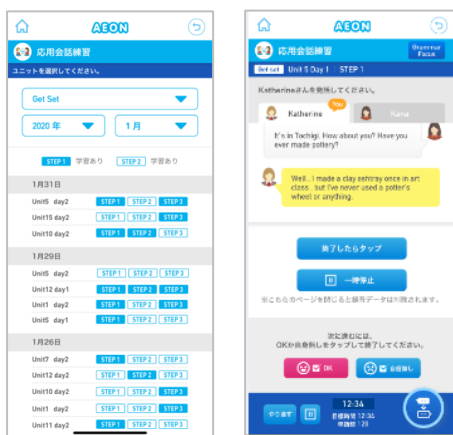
AEON

応用会話練習

ユニットを選択してください。

Get Set

2020 年

1 月

STEP 1 学習あり STEP 2 学習あり

1月31日

Unit5 day2 STEP 1 STEP 2 STEP 3

Unit15 day2 STEP 1 STEP 2 STEP 3

Unit10 day2 STEP 1 STEP 2 STEP 3

1月29日

Unit5 day2 STEP 1 STEP 2 STEP 3

Unit12 day1 STEP 1 STEP 2 STEP 3

Unit1 day2 STEP 1 STEP 2 STEP 3

Unit5 day1 STEP 1 STEP 2 STEP 3

1月26日

Unit7 day2 STEP 1 STEP 2 STEP 3

Unit12 day2 STEP 1 STEP 2 STEP 3

Unit10 day2 STEP 1 STEP 2 STEP 3

Unit1 day2 STEP 1 STEP 2 STEP 3

Unit11 day2 STEP 1 STEP 2 STEP 3

AEON

応用会話練習

Grammar Focus

Get Set Unit 5 Day 1 STEP 1

Katherineさんを発話してください。

Katherine You

Nana

It's in Tochigi. How about you? Have you ever made pottery?

Well.. I made a clay ashtray once in art class.. but I've never used a potter's wheel or anything.

終了したらタップ

一時停止

※こちらのページを閉じると録音データは削除されます。

次に進むには、
OKか自信無しをタップして終了してください。

OK

自信無し

やり直す

12:34
目標時間 12:34
残回数 1/3